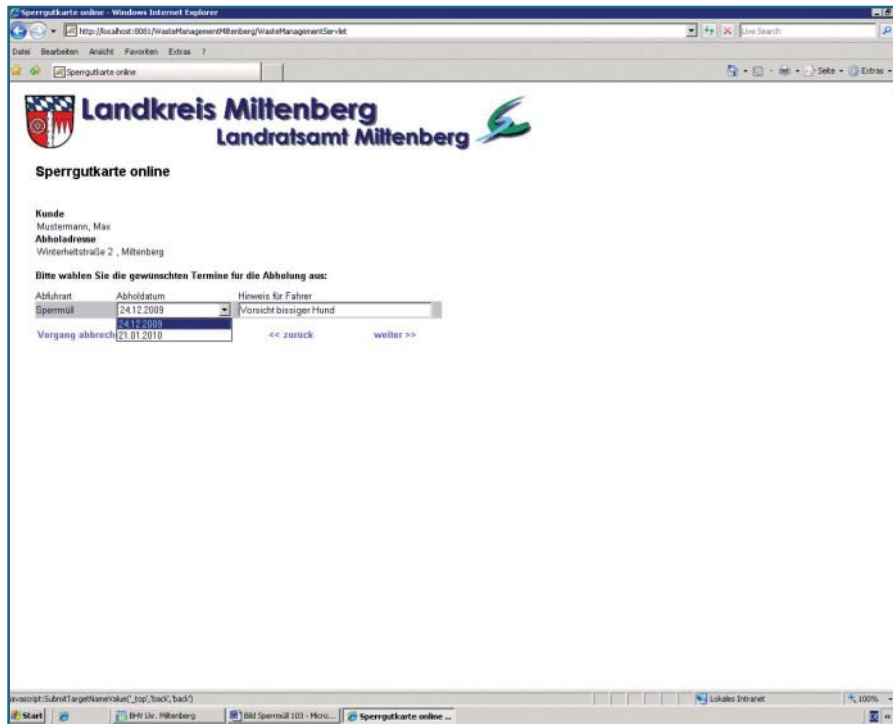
Sperrgutkarte online - Windows Internet Explorer

http://localhost:8081/WasteManagementMiltenberg/WasteManagementServlet

Live Search

Datei Bearbeiten Ansicht Favoriten Extras ?

Sperrgutkarte online

Seite Extras

Landkreis Miltenberg
Landratsamt Miltenberg

Sperrgutkarte online

Kunde
Mustermann, Max
Abholadresse
Winterheltstraße 2 , Miltenberg

Bitte wählen Sie die gewünschten Termine für die Abholung aus:

| Abfuhrart | Abholdatum | Hinweis für Fahrer |
|---|---|---|
| Sperrmüll | 24.12.2009 | Vorsicht bissiger Hund |

24.12.2009
21.01.2010

Vorgang abbrech

<< zurück

weiter >>

javascript:SubmitTargetNameValue('_top','back','back')

Lokales Intranet

100%

Start

BHV Lkr. Miltenberg

Bild Sperrmüll 103 - Micro...

Sperrgutkarte online ...